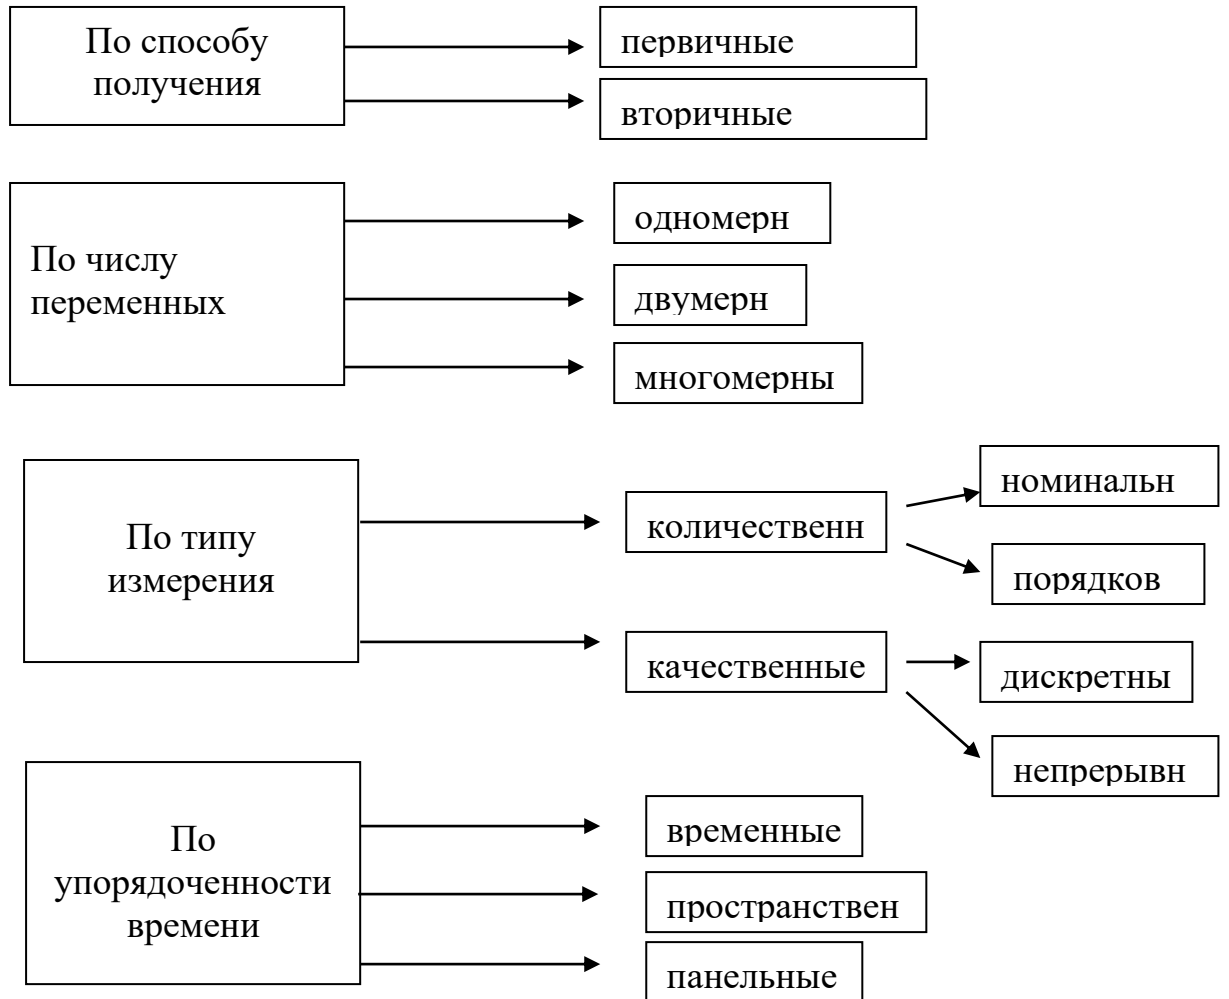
По способу получения

первичные

вторичные

По числу переменных

одномерн

двумерн

многомерны

По типу измерения

количественн

номинальн

порядков

качественные

дискретны

непрерывн

По упорядоченности времени

временные

пространствен

панельные